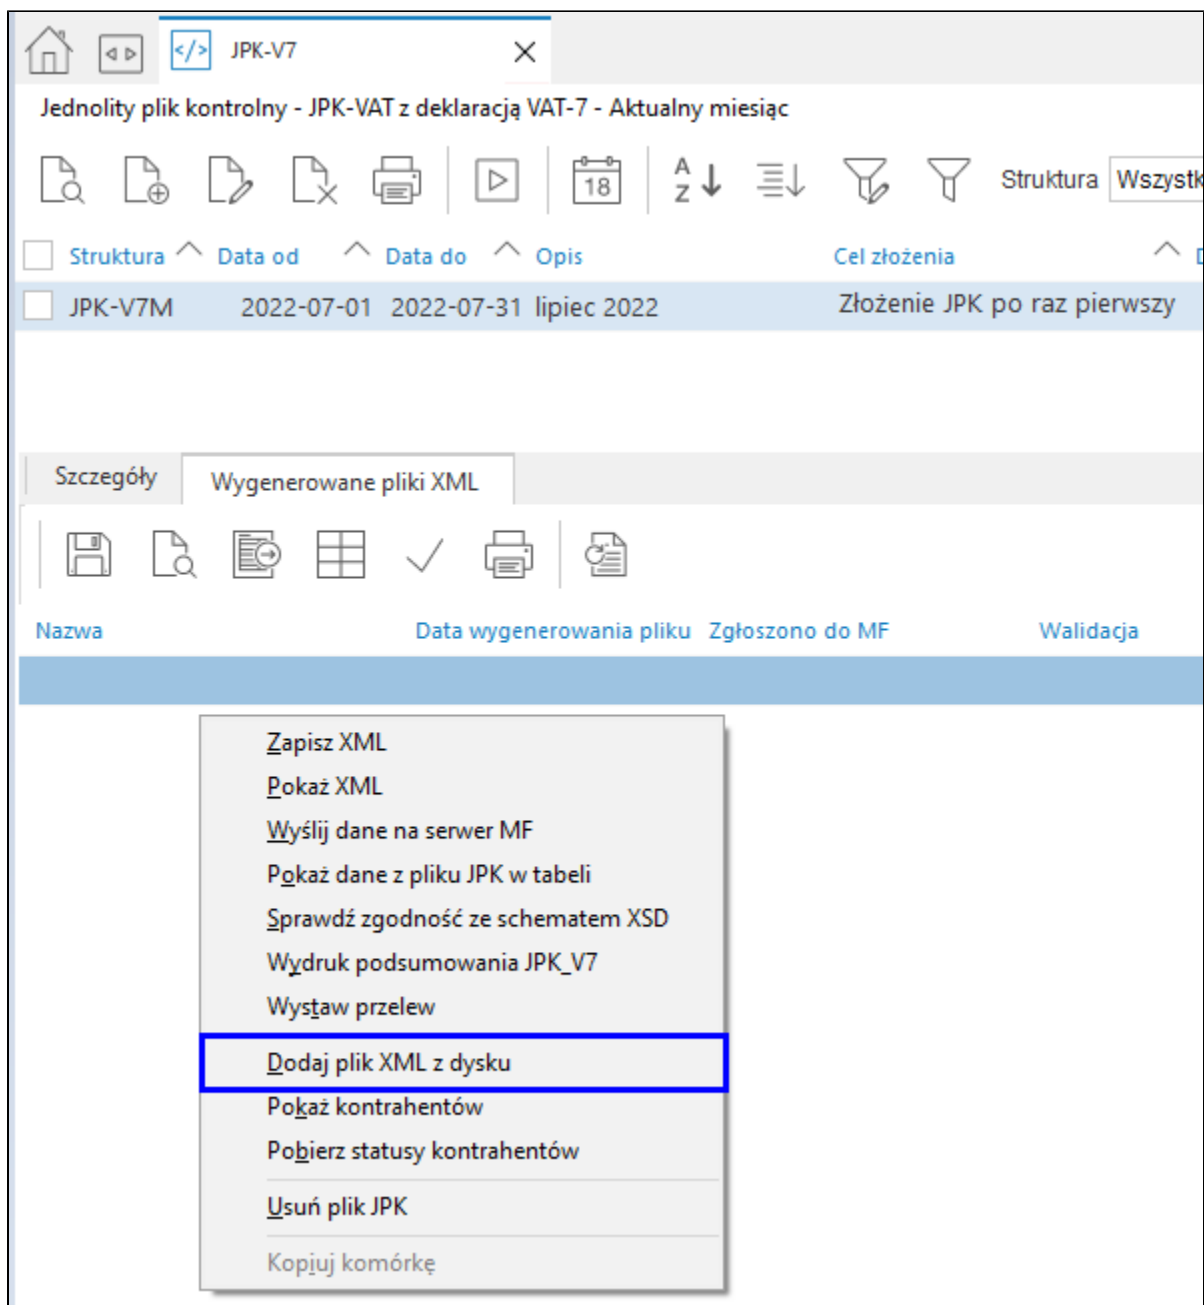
JPK-V7

Jednolity plik kontrolny - JPK-VAT z deklaracją VAT-7 - Aktualny miesiąc

18

Struktura Wszystk

| Struktura | Data od | Data do | Opis | Cel złożenia |
|---|---|---|---|---|
| JPK-V7M | 2022-07-01 | 2022-07-31 | lipiec 2022 | Złożenie JPK po raz pierwszy |

Szczegóły
Wygenerowane pliki XML

| Nazwa | Data wygenerowania pliku | Zgłoszono do MF | Walidacja |
|---|---|---|---|

Zapisz XML
Pokaż XML
Wyślij dane na serwer MF
Pokaż dane z pliku JPK w tabeli
Sprawdź zgodność ze schematem XSD
Wydruk podsumowania JPK_V7
Wystaw przelew
Dodaj plik XML z dysku
Pokaż kontrahentów
Pobierz statusy kontrahentów
Usuń plik JPK
Kopiuj komórkę